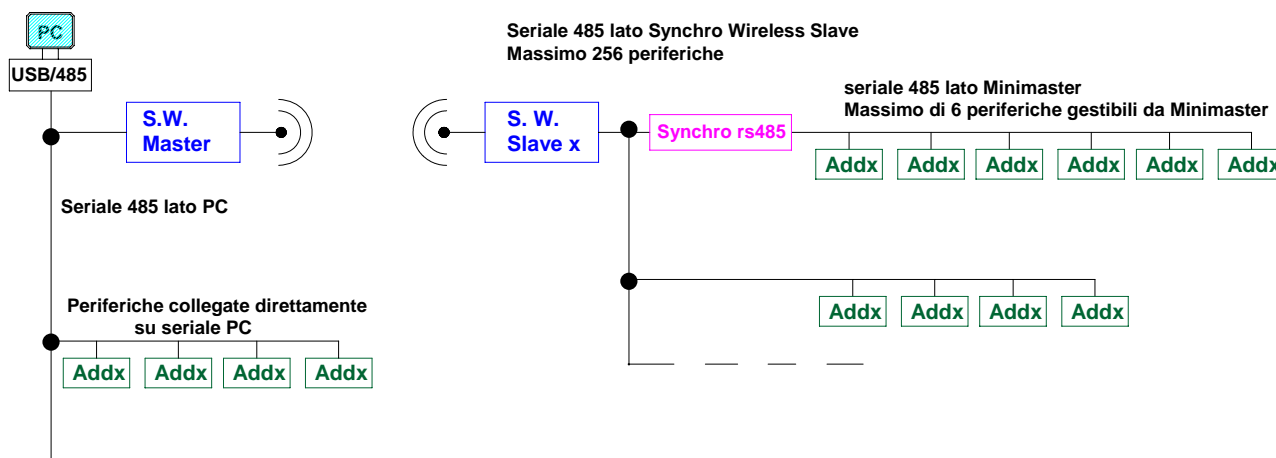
PC

USB/485

S.W. Master

Seriale 485 lato PC

Periferiche collegate direttamente su seriale PC

Addx Addx Addx Addx

Seriale 485 lato Synchro Wireless Slave
Massimo 256 periferiche

S. W. Slave x

Synchro rs485

seriale 485 lato Minimaster
Massimo di 6 periferiche gestibili da Minimaster

Addx Addx Addx Addx Addx Addx

Addx Addx Addx Addx